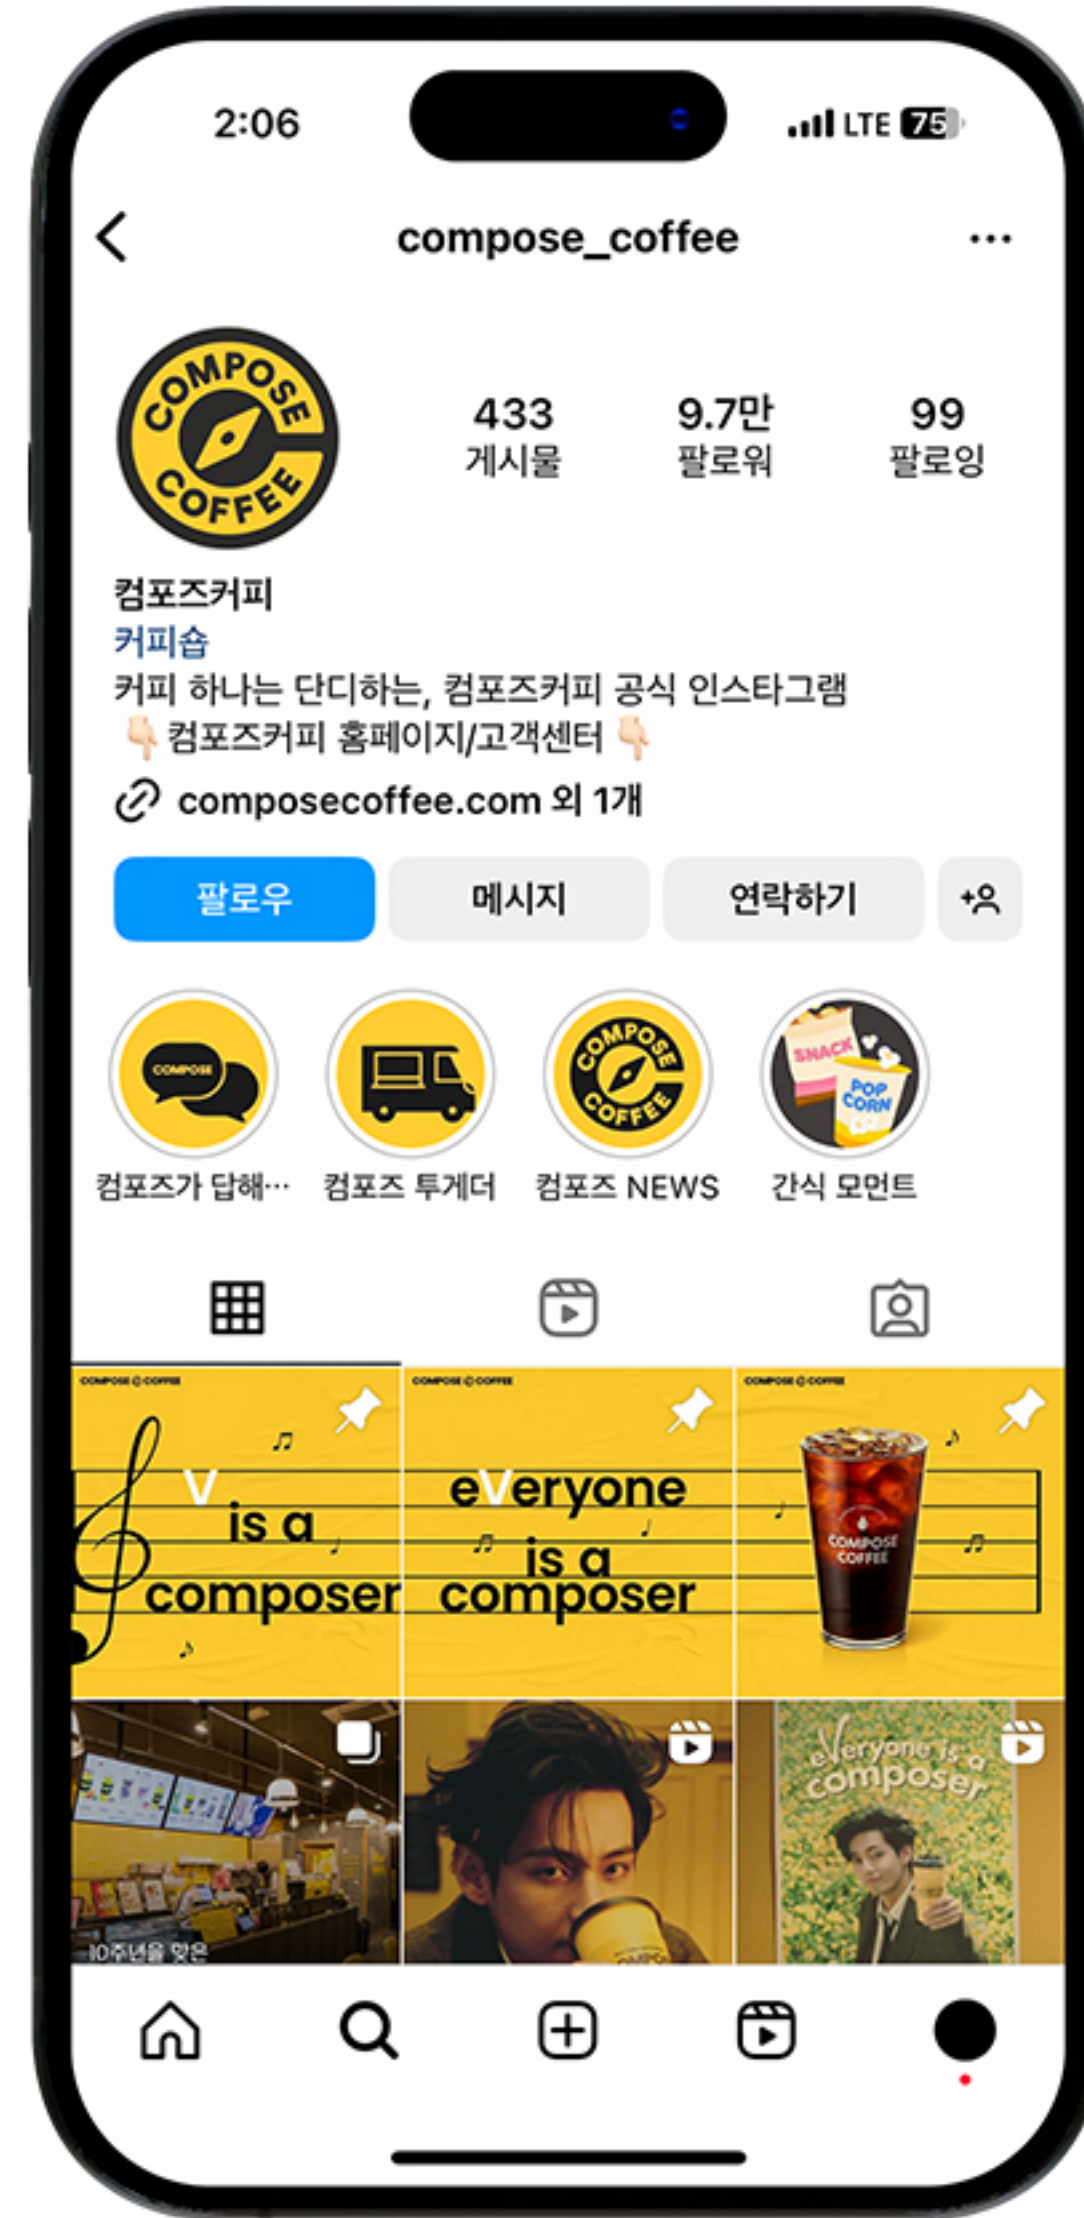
2:06

LTE 75

compose_coffee

COMPOSE COFFEE

433
게시물

9.7만
팔로워

99
팔로잉

컴포즈커피
커피숍
커피 하나는 단디하는, 컴포즈커피 공식 인스타그램
👇 컴포즈커피 홈페이지/고객센터 👇

composecoffee.com 외 1개

팔로우

메시지

연락하기

COMPOSE
컴포즈가 답해…

컴포즈 투게더

COMPOSE COFFEE
컴포즈 NEWS

SNACK
POP CORN
간식 모먼트

COMPOSE COFFEE
V is a composer

COMPOSE COFFEE
eVeryone is a composer

COMPOSE COFFEE
COMPOSE COFFEE

10주년을 맞은

eVeryone is a composer